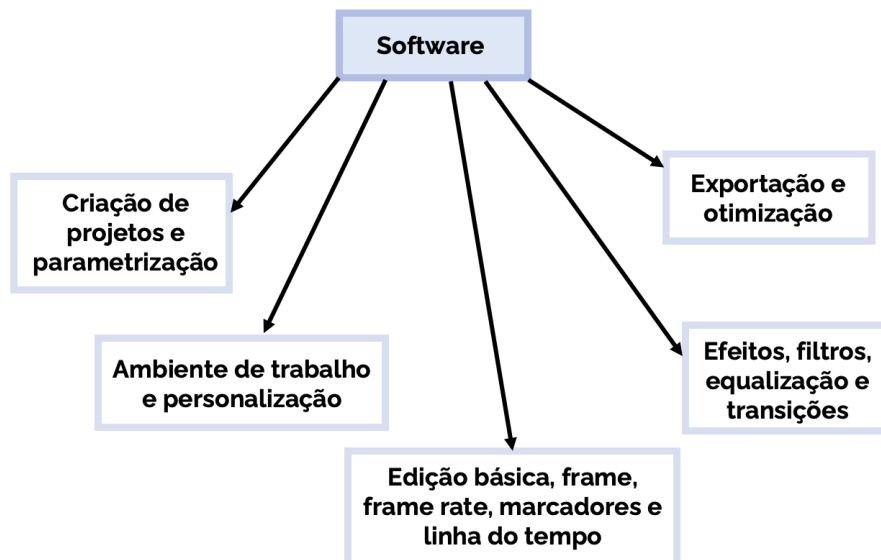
Software

Criação de projetos e parametrização

Ambiente de trabalho e personalização

Edição básica, frame, frame rate, marcadores e linha do tempo

Efeitos, filtros, equalização e transições

Exportação e otimização